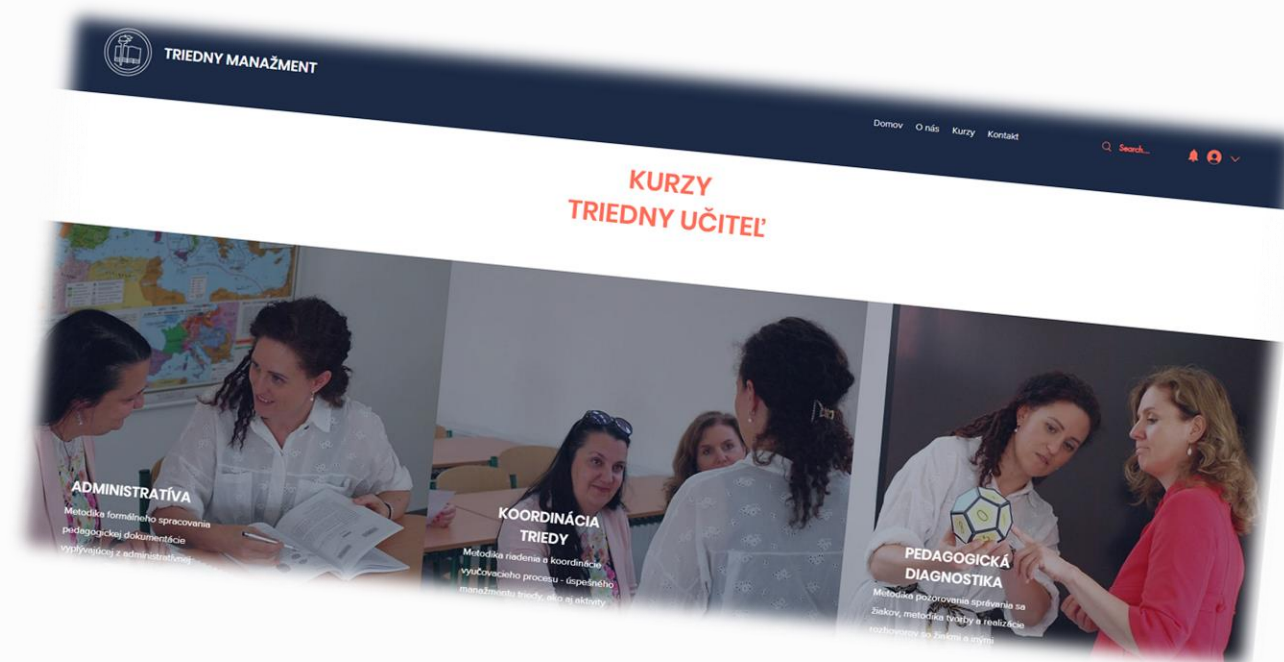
TRIEDNY MANAŽMENT

Domov O nás Kurzy Kontakt

Search...

KURZY
TRIEDNY UČITEĽ

ADMINISTRATÍVA

Metodika formálneho spracovania pedagogickej dokumentácie vyplývajúcej z administratívnej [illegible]

KOORDINÁCIA TRIEDY

Metodika riadenia a koordinácie vyučovacieho procesu - úspešného manažmentu triedy, ako aj aktivity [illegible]

PEDAGOGICKÁ DIAGNOSTIKA

Metodika pozorovania správania sa žiakov, metodika tvorby a realizácie rozhovorov so žiakmi a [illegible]